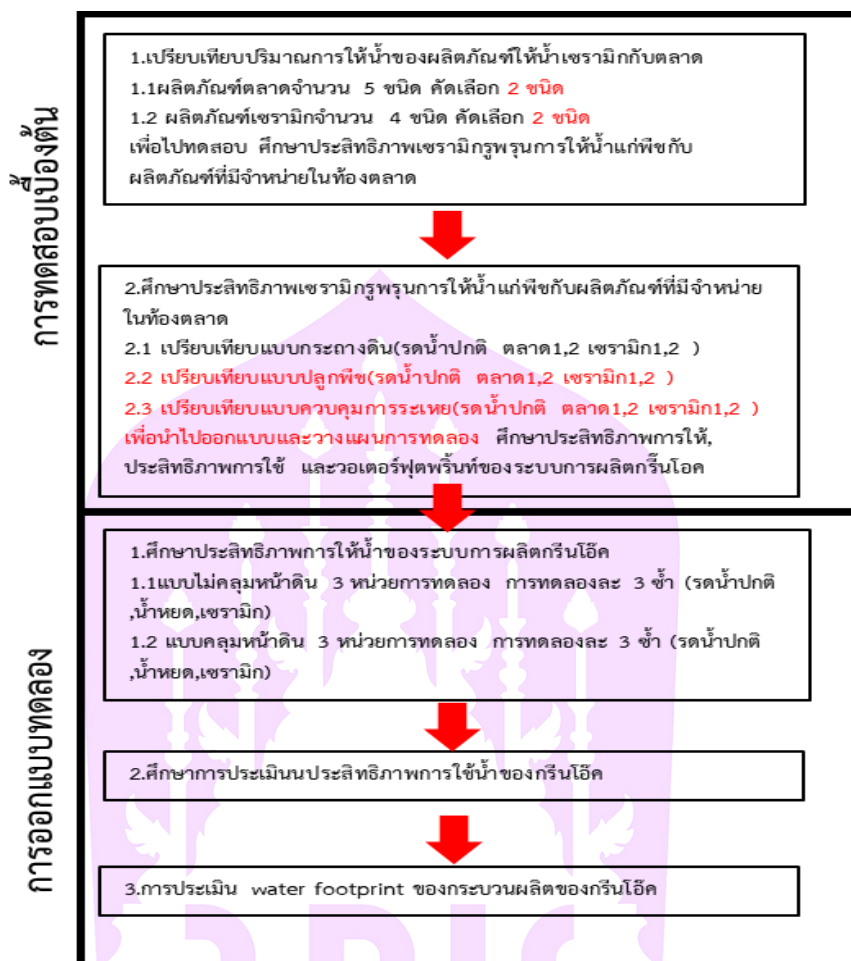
การทดสอบเบื้องต้น

1.เปรียบเทียบปริมาณการให้น้ำของผลิตภัณฑ์ให้น้ำเซรามิกกับตลาด
1.1ผลิตภัณฑ์ตลาดจำนวน 5 ชนิด คัดเลือก 2 ชนิด
1.2 ผลิตภัณฑ์เซรามิกจำนวน 4 ชนิด คัดเลือก 2 ชนิด
เพื่อไปทดสอบ ศึกษาประสิทธิภาพเซรามิกรูพรุนการให้น้ำแก่พืชกับผลิตภัณฑ์ที่มีจำหน่ายในท้องตลาด

2.ศึกษาประสิทธิภาพเซรามิกรูพรุนการให้น้ำแก่พืชกับผลิตภัณฑ์ที่มีจำหน่ายในท้องตลาด
2.1 เปรียบเทียบแบบกระถางดิน(รดน้ำปกติ ตลาด1,2 เซรามิก1,2 )
2.2 เปรียบเทียบแบบปลูกพืช(รดน้ำปกติ ตลาด1,2 เซรามิก1,2 )
2.3 เปรียบเทียบแบบควบคุมการระเหย(รดน้ำปกติ ตลาด1,2 เซรามิก1,2 )
เพื่อนำไปออกแบบและวางแผนการทดลอง ศึกษาประสิทธิภาพการให้, ประสิทธิภาพการใช้ และวอเตอร์ฟุตพริ้นท์ของระบบการผลิตกรีนโอค

การออกแบบทดลอง

1.ศึกษาประสิทธิภาพการให้น้ำของระบบการผลิตกรีนโอ๊ค
1.1แบบไม่คลุมหน้าดิน 3 หน่วยการทดลอง การทดลองละ 3 ซ้ำ (รดน้ำปกติ ,น้ำหยด,เซรามิก)
1.2 แบบคลุมหน้าดิน 3 หน่วยการทดลอง การทดลองละ 3 ซ้ำ (รดน้ำปกติ ,น้ำหยด,เซรามิก)

2.ศึกษาการประเมินนประสิทธิภาพการใช้น้ำของกรีนโอ๊ค

3.การประเมิน water footprint ของกระบวนผลิตของกรีนโอ๊ค